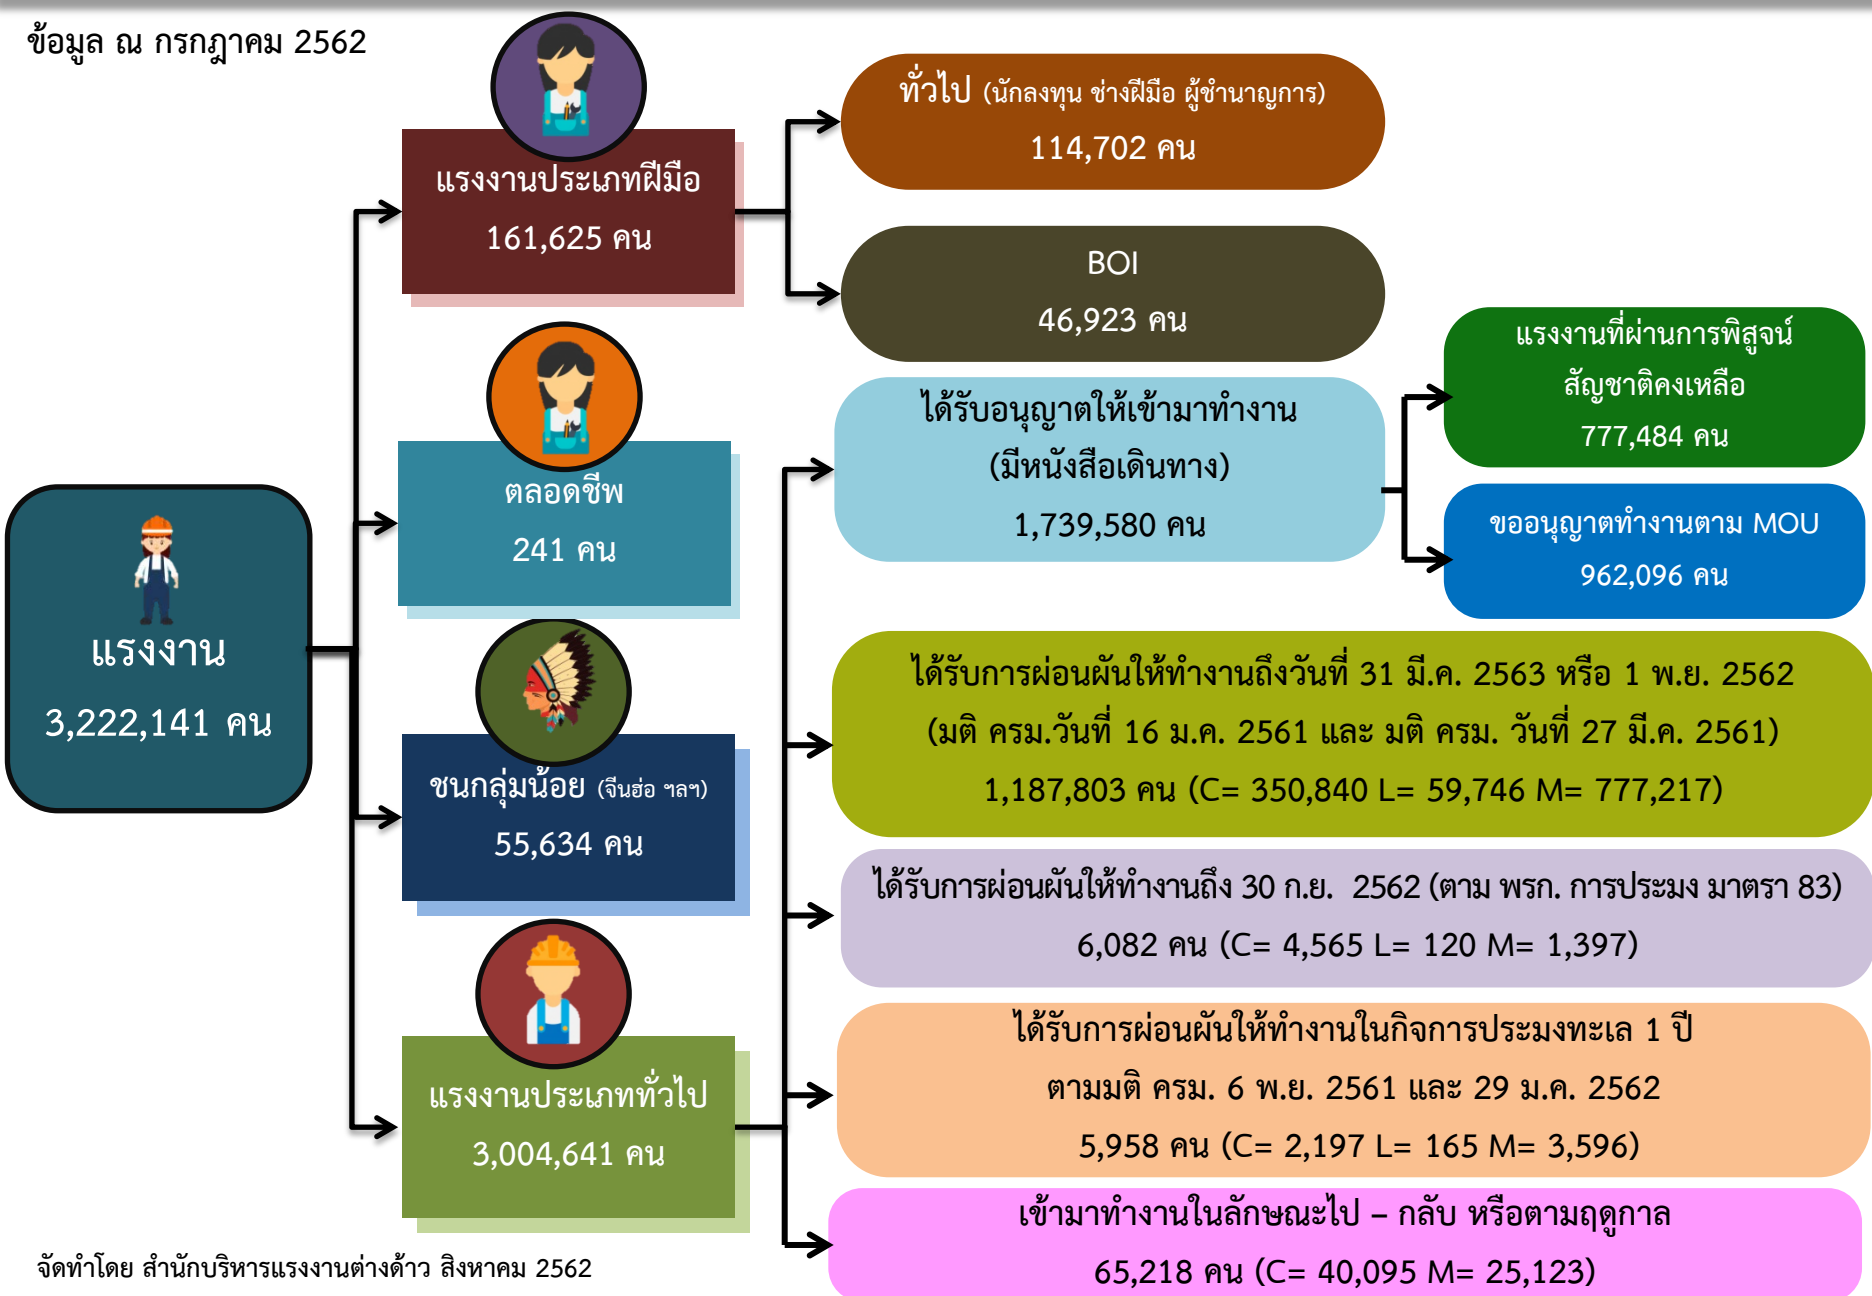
ข้อมูล ณ กรกฎาคม 2562

แรงงาน
3,222,141 คน

แรงงานประเภทฝีมือ
161,625 คน

ทั่วไป (นักลงทุน ช่างฝีมือ ผู้ชำนาญการ)
114,702 คน

BOI
46,923 คน

ตลอดชีพ
241 คน

ชนกลุ่มน้อย (จีนฮ่อ ฯลฯ)
55,634 คน

แรงงานประเภททั่วไป
3,004,641 คน

ได้รับอนุญาตให้เข้ามาทำงาน
(มีหนังสือเดินทาง)
1,739,580 คน

แรงงานที่ผ่านการพิสูจน์สัญชาติคงเหลือ
777,484 คน

ขออนุญาตทำงานตาม MOU
962,096 คน

ได้รับการผ่อนผันให้ทำงานถึงวันที่ 31 มี.ค. 2563 หรือ 1 พ.ย. 2562
(มติ ครม.วันที่ 16 ม.ค. 2561 และ มติ ครม. วันที่ 27 มี.ค. 2561)
1,187,803 คน (C= 350,840 L= 59,746 M= 777,217)

ได้รับการผ่อนผันให้ทำงานถึง 30 ก.ย. 2562 (ตาม พรก. การประมง มาตรา 83)
6,082 คน (C= 4,565 L= 120 M= 1,397)

ได้รับการผ่อนผันให้ทำงานในกิจการประมงทะเล 1 ปี
ตามมติ ครม. 6 พ.ย. 2561 และ 29 ม.ค. 2562
5,958 คน (C= 2,197 L= 165 M= 3,596)

เข้ามาทำงานในลักษณะไป – กลับ หรือตามฤดูกาล
65,218 คน (C= 40,095 M= 25,123)

จัดทำโดย สำนักบริหารแรงงานต่างด้าว สิงหาคม 2562